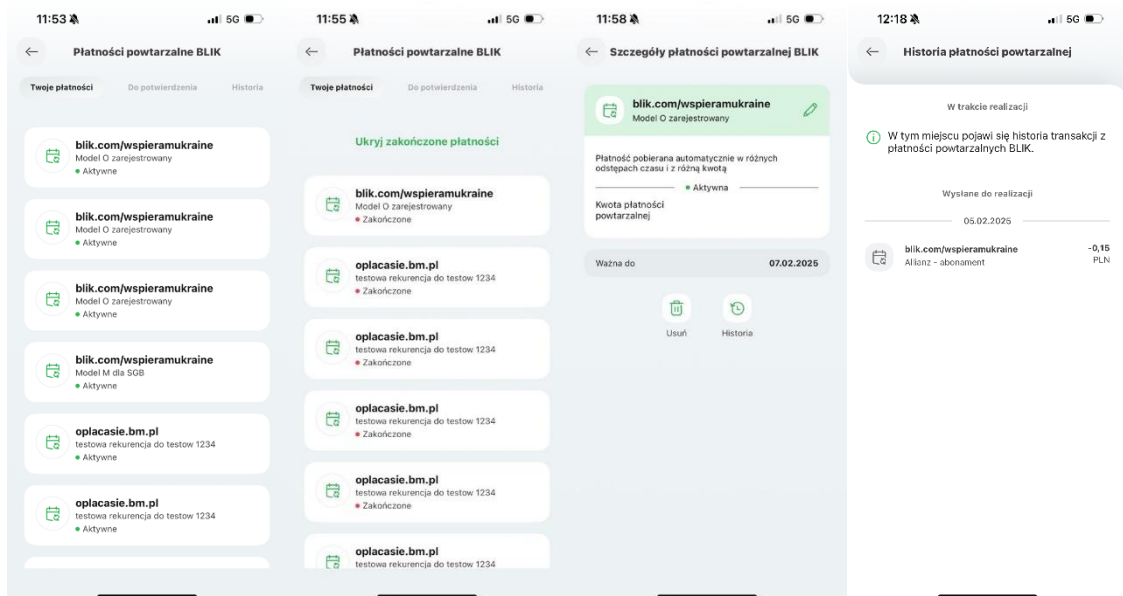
11:53 5G

Płatności powtarzalne BLIK

Twoje płatności Do potwierdzenia Historia

blik.com/wspieramukraine
Model O zarejestrowany
• Aktywne

blik.com/wspieramukraine
Model O zarejestrowany
• Aktywne

blik.com/wspieramukraine
Model O zarejestrowany
• Aktywne

blik.com/wspieramukraine
Model M dla SGB
• Aktywne

oplacasie.bm.pl
testowa rekurencja do testow 1234
• Aktywne

oplacasie.bm.pl
testowa rekurencja do testow 1234
• Aktywne

11:55 5G

Płatności powtarzalne BLIK

Twoje płatności Do potwierdzenia Historia

Ukryj zakończone płatności

blik.com/wspieramukraine
Model O zarejestrowany
• Zakończone

oplacasie.bm.pl
testowa rekurencja do testow 1234
• Zakończone

oplacasie.bm.pl
testowa rekurencja do testow 1234
• Zakończone

oplacasie.bm.pl
testowa rekurencja do testow 1234
• Zakończone

oplacasie.bm.pl
testowa rekurencja do testow 1234
• Zakończone

oplacasie.bm.pl
testowa rekurencja do testow 1234

11:58 5G

Szczegóły płatności powtarzalnej BLIK

blik.com/wspieramukraine
Model O zarejestrowany

Płatność pobierana automatycznie w różnych odstępach czasu i z różną kwotą

• Aktywna

Kwota płatności powtarzalnej

Ważna do 07.02.2025

Usuń Historia

12:18 5G

Historia płatności powtarzalnej

W trakcie realizacji

W tym miejscu pojawi się historia transakcji z płatności powtarzalnych BLIK.

Wysłane do realizacji

05.02.2025

blik.com/wspieramukraine
Allianz - abonament
-0,15 PLN